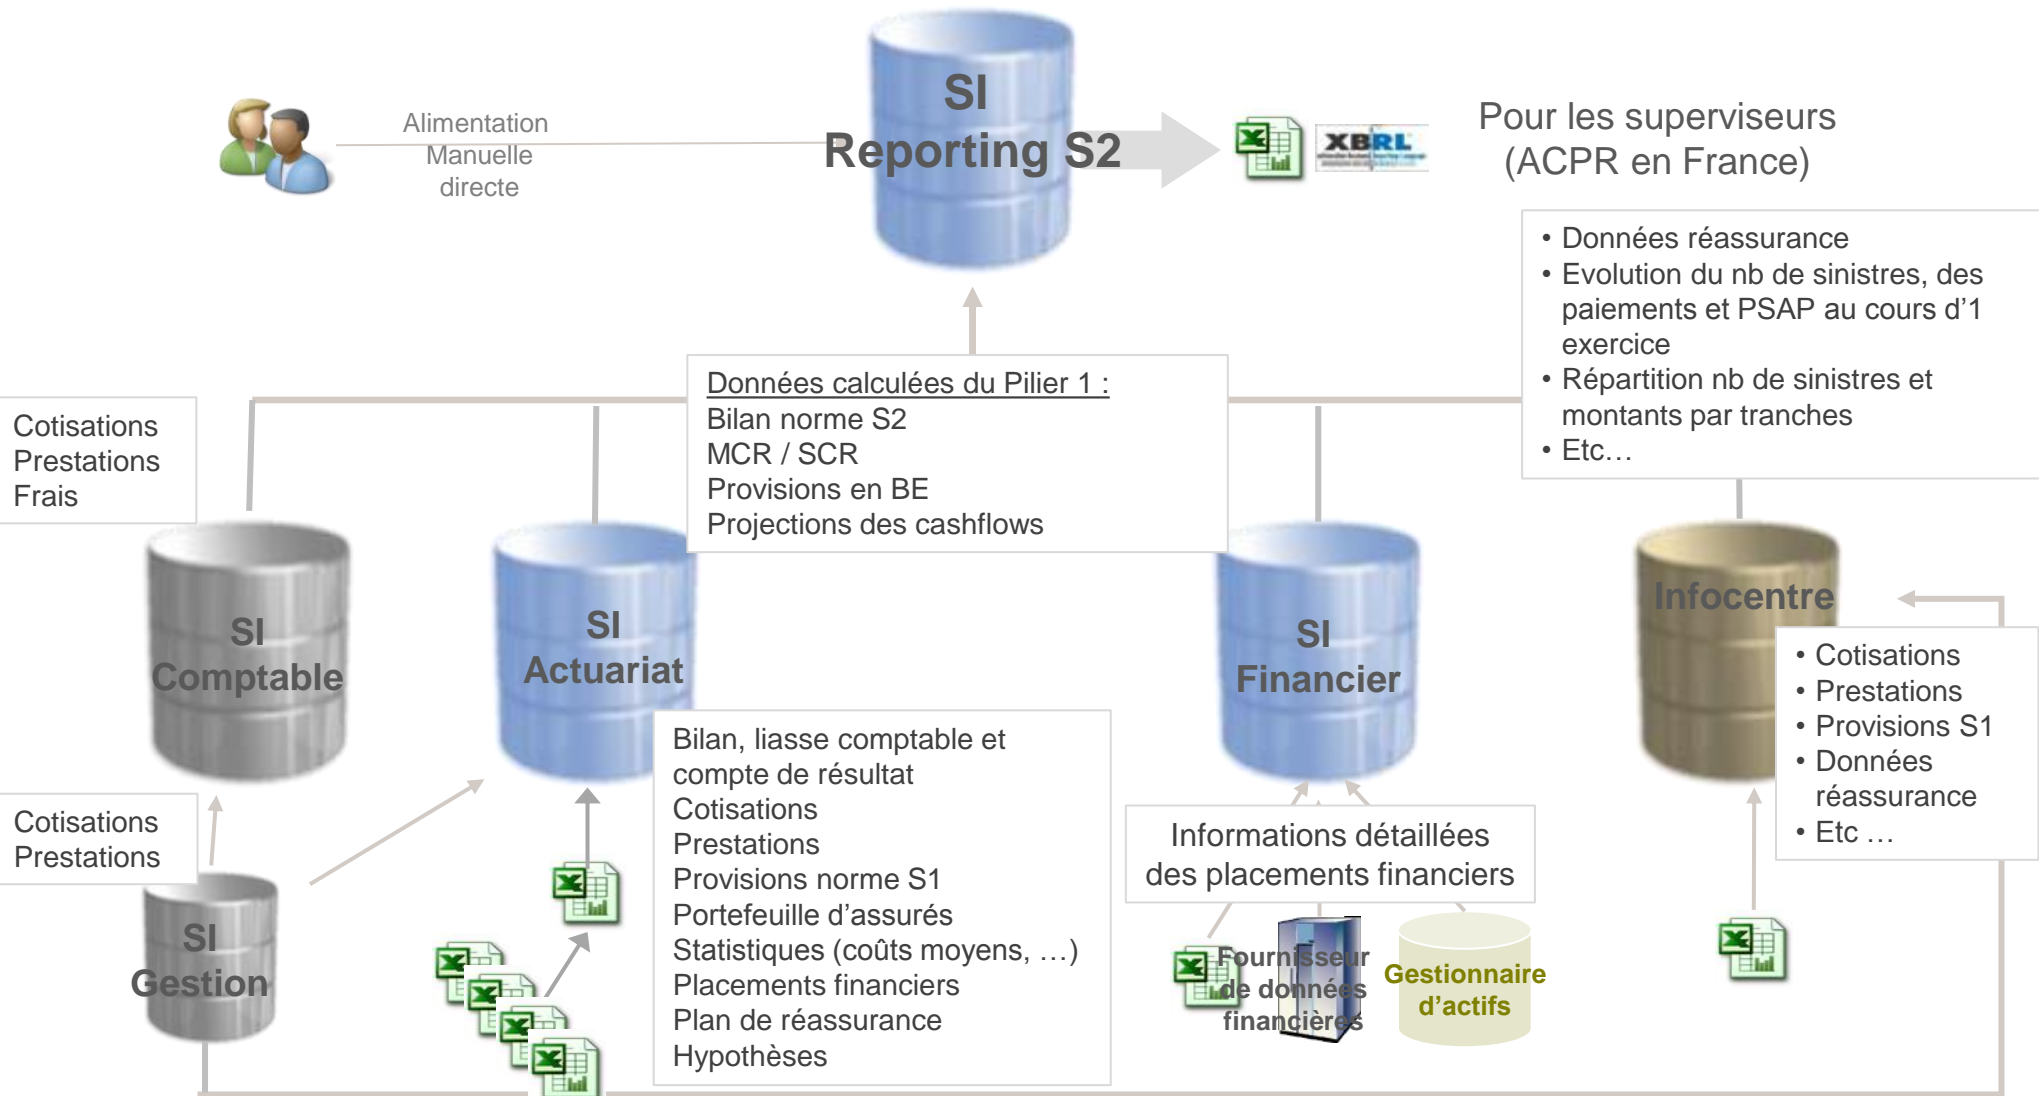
Alimentation Manuelle directe

SI Reporting S2

XBRL

Pour les superviseurs (ACPR en France)

• Données réassurance
• Evolution du nb de sinistres, des paiements et PSAP au cours d'1 exercice
• Répartition nb de sinistres et montants par tranches
• Etc…

Données calculées du Pilier 1 :
Bilan norme S2
MCR / SCR
Provisions en BE
Projections des cashflows

Cotisations
Prestations
Frais

SI Comptable

SI Actuariat

SI Financier

Infocentre

• Cotisations
• Prestations
• Provisions S1
• Données réassurance
• Etc …

Bilan, liasse comptable et compte de résultat
Cotisations
Prestations
Provisions norme S1
Portefeuille d'assurés
Statistiques (coûts moyens, …)
Placements financiers
Plan de réassurance
Hypothèses

Informations détaillées des placements financiers

Cotisations
Prestations

SI Gestion

Fournisseur de données financières

Gestionnaire d'actifs